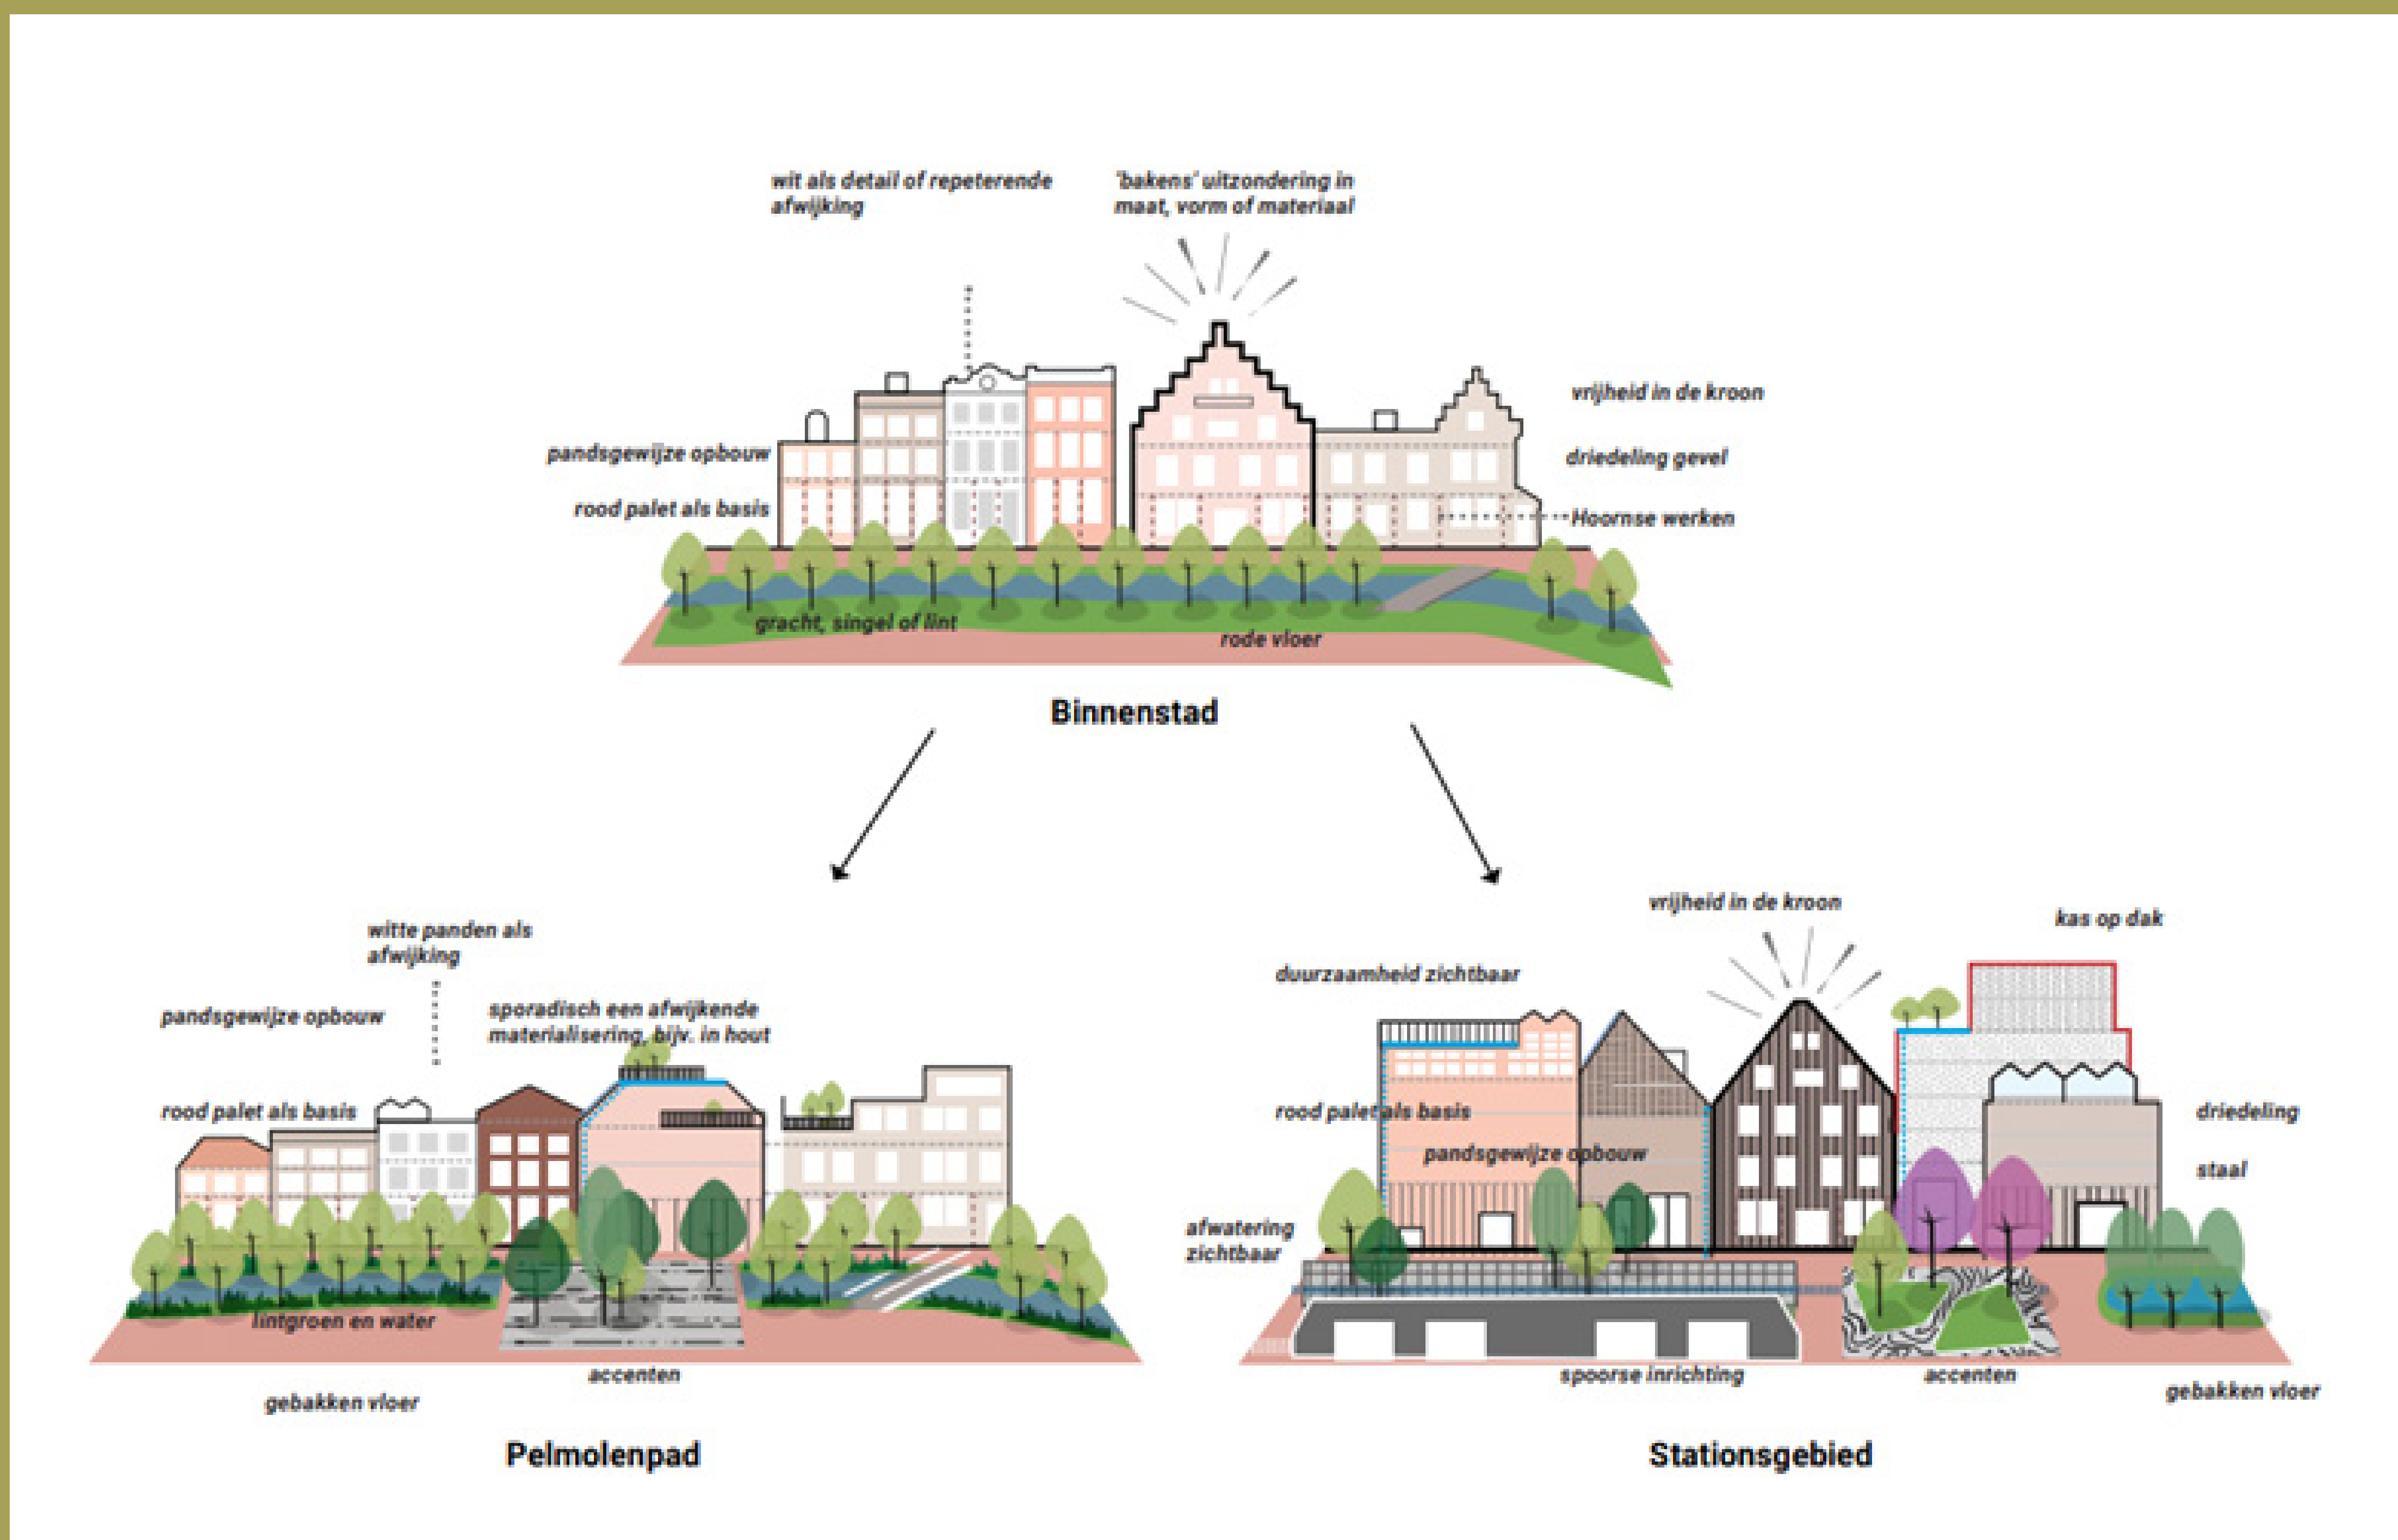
wit als detail of repeterende afwijking

'bakens' uitzondering in maat, vorm of materiaal

vrijheid in de kroon

pandsgewijze opbouw

driedeling gevel

rood palet als basis

Hoornse werken

gracht, singel of lint

rode vloer

Binnenstad

witte panden als afwijking

pandsgewijze opbouw

sporadisch een afwijkende materialisering, bijv. in hout

rood palet als basis

lintgroen en water

accenten

gebakken vloer

Pelmolenpad

vrijheid in de kroon

kas op dak

duurzaamheid zichtbaar

rood palet als basis

driedeling

pandsgewijze opbouw

staal

afwatering zichtbaar

spoorse inrichting

accenten

gebakken vloer

Stationsgebied